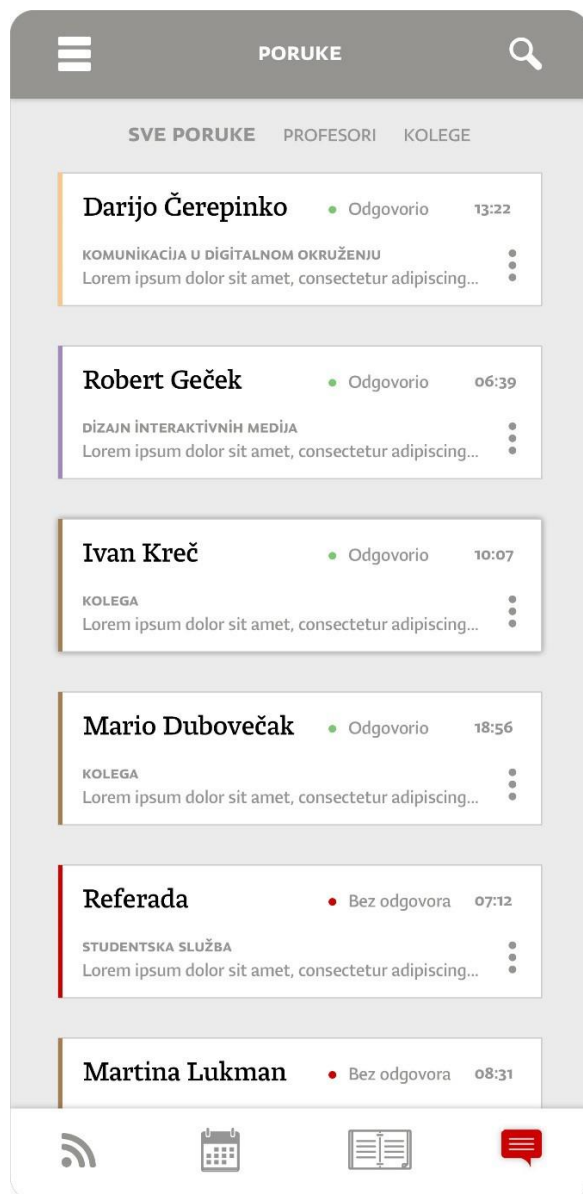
PORUKE

SVE PORUKE PROFESORI KOLEGE

Darijo Čerepinko • Odgovorio 13:22
KOMUNIKACIJA U DIGITALNOM OKRUŽENJU
Lorem ipsum dolor sit amet, consectetur adipiscing...

Robert Geček • Odgovorio 06:39
DIZAJN INTERAKTIVNIH MEDIJA
Lorem ipsum dolor sit amet, consectetur adipiscing...

Ivan Kreč • Odgovorio 10:07
KOLEGA
Lorem ipsum dolor sit amet, consectetur adipiscing...

Mario Dubovečak • Odgovorio 18:56
KOLEGA
Lorem ipsum dolor sit amet, consectetur adipiscing...

Referada • Bez odgovora 07:12
STUDENTSKA SLUŽBA
Lorem ipsum dolor sit amet, consectetur adipiscing...

Martina Lukman • Bez odgovora 08:31